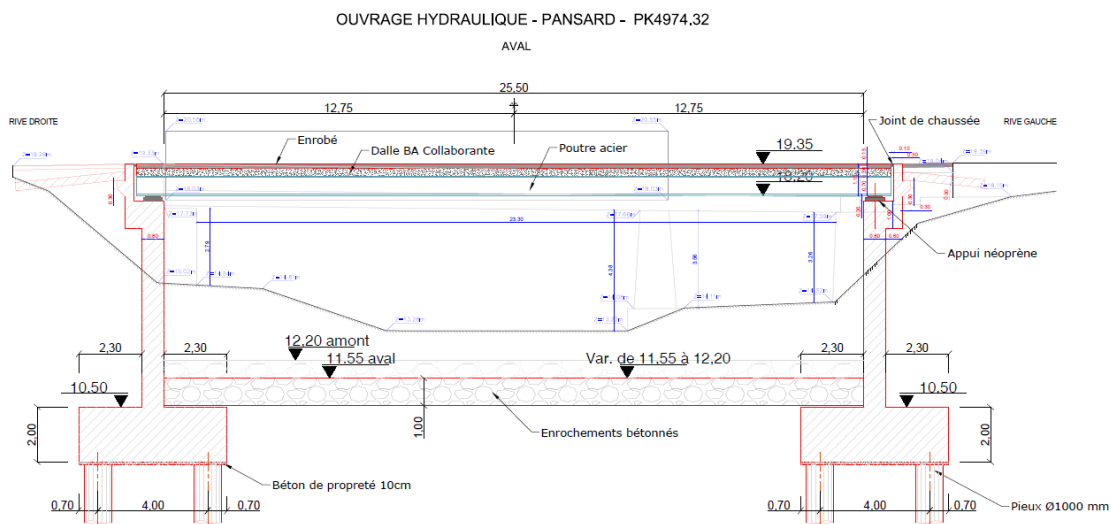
OUVRAGE HYDRAULIQUE - PANSARD - PK4974,32

AVAL

25,50

12,75

12,75

RIVE DROITE

RIVE GAUCHE

Enrobé

Dalle BA Collaborante

Poutre acier

Joint de chaussée

19,35

18,20

Appui néoprène

25,30

12,20 amont

11,55 aval

Var. de 11,55 à 12,20

2,30

2,30

2,30

2,30

10,50

10,50

2,00

2,00

1,00

Enrochements bétonnés

Béton de propreté 10cm

0,70

4,00

0,70

0,70

4,00

0,70

Pieux Ø1000 mm